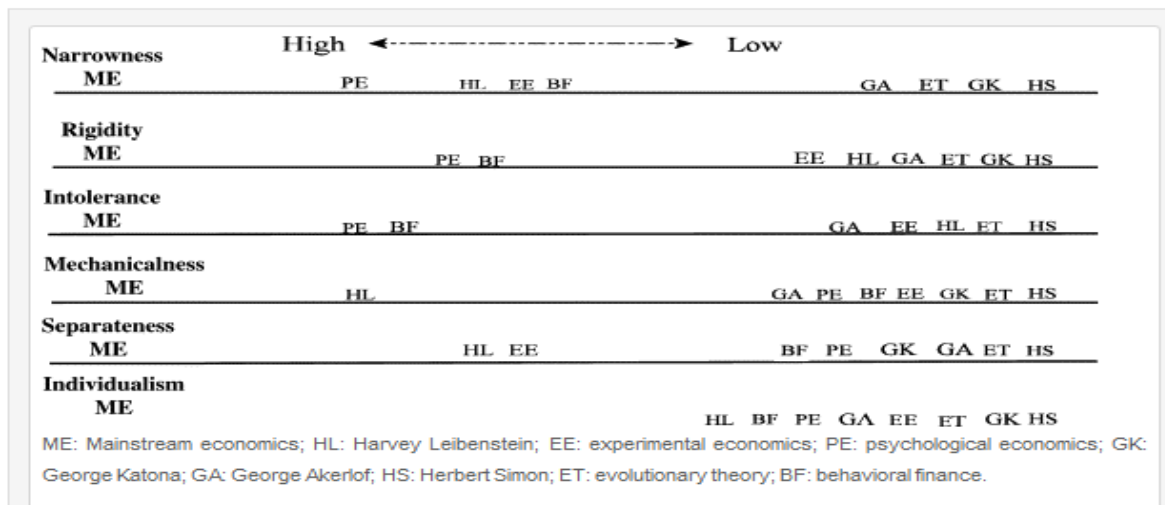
High Low

Narrowness
ME PE HL EE BF GA ET GK HS

Rigidity
ME PE BF EE HL GA ET GK HS

Intolerance
ME PE BF GA EE HL ET HS

Mechanicalness
ME HL GA PE BF EE GK ET HS

Separateness
ME HL EE BF PE GK GA ET HS

Individualism
ME HL BF PE GA EE ET GK HS

ME: Mainstream economics; HL: Harvey Leibenstein; EE: experimental economics; PE: psychological economics; GK: George Katona; GA: George Akerlof; HS: Herbert Simon; ET: evolutionary theory; BF: behavioral finance.